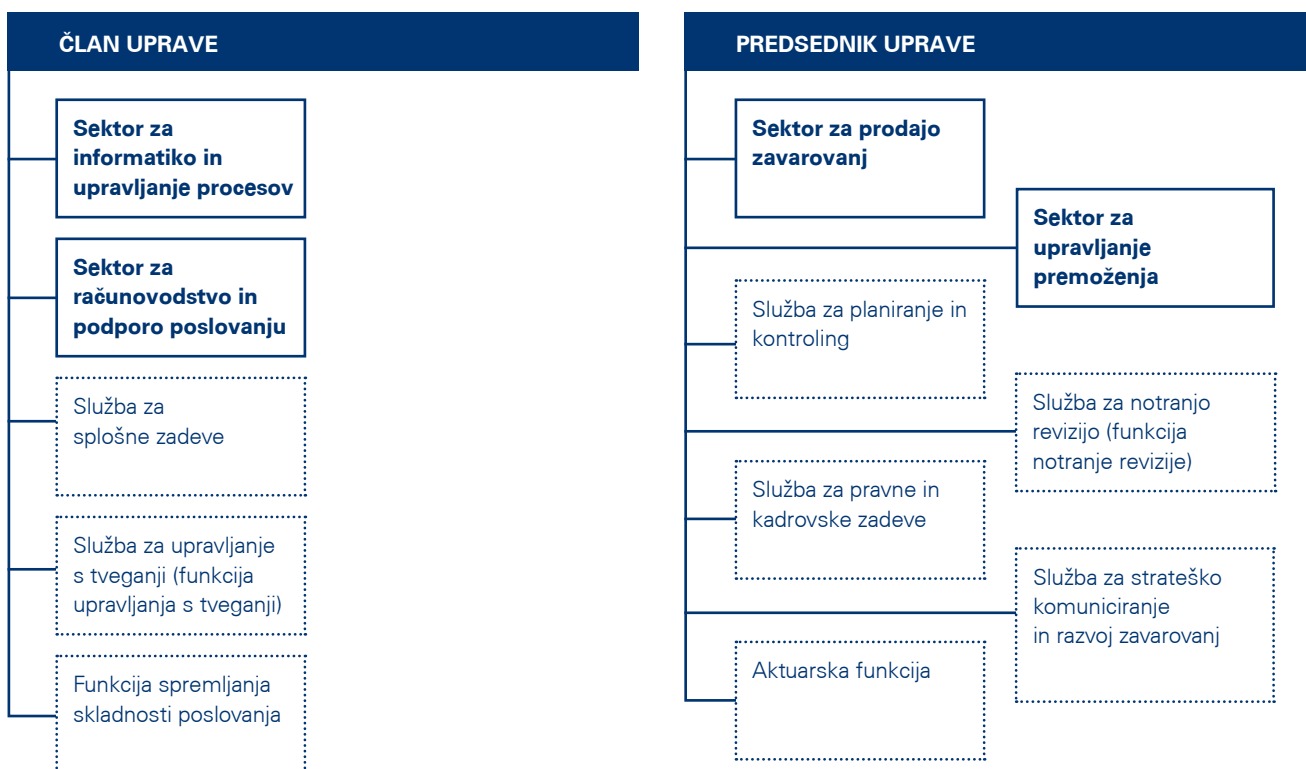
ČLAN UPRAVE

Sektor za informatiko in upravljanje procesov

Sektor za računovodstvo in podporo poslovanju

Služba za splošne zadeve

Služba za upravljanje s tveganji (funkcija upravljanja s tveganji)

Funkcija spremljanja skladnosti poslovanja

PREDSEDNIK UPRAVE

Sektor za prodajo zavarovanj

Sektor za upravljanje premoženja

Služba za planiranje in kontroling

Služba za notranjo revizijo (funkcija notranje revizije)

Služba za pravne in kadrovske zadeve

Služba za strateško komuniciranje in razvoj zavarovanj

Aktuarska funkcija